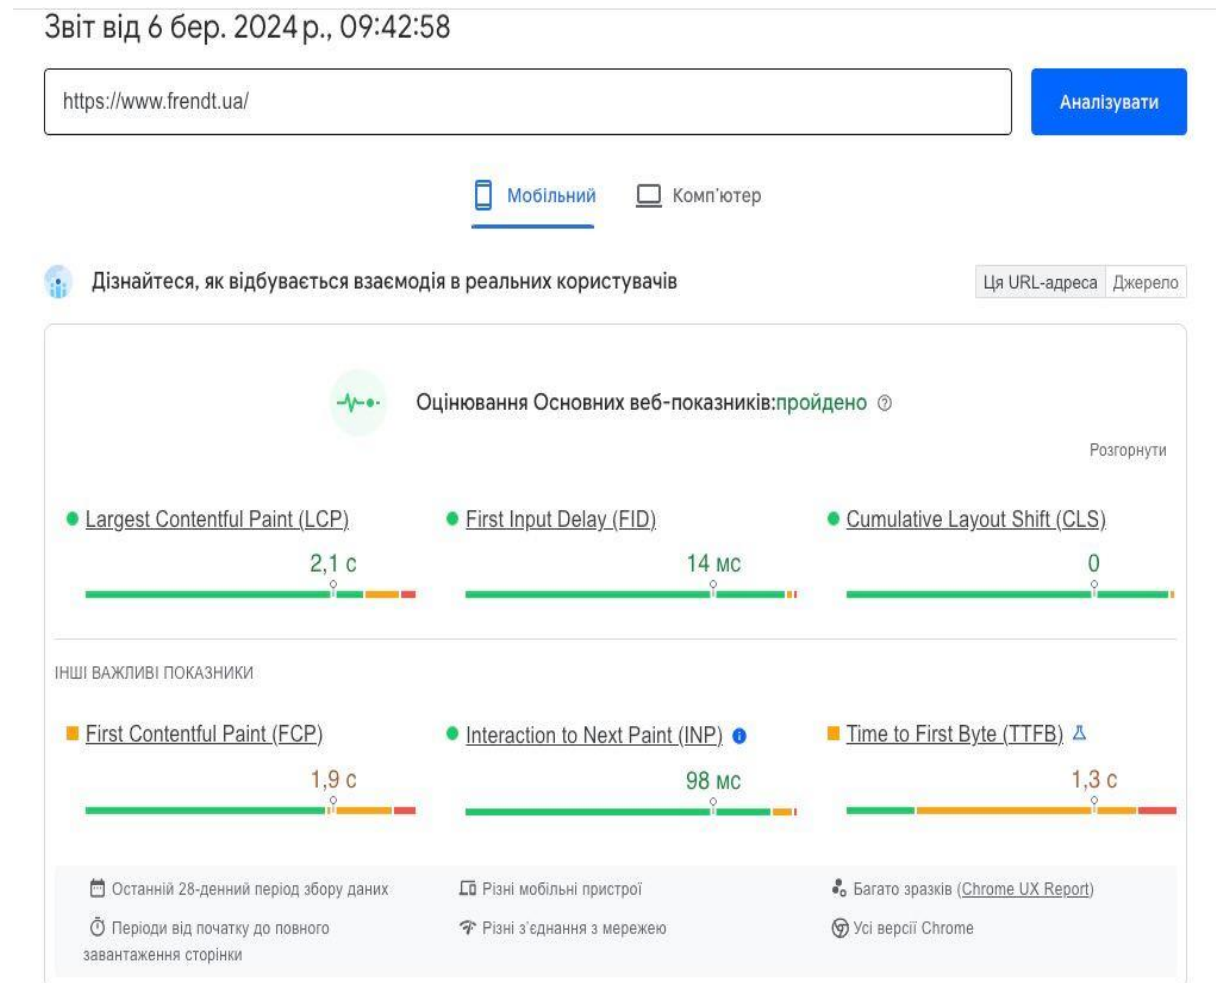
Звіт від 6 бер. 2024 р., 09:42:58

https://www.frendt.ua/

Аналізувати

Мобільний

Комп'ютер

Дізнайтеся, як відбувається взаємодія в реальних користувачів

Ця URL-адреса

Джерело

Оцінювання Основних веб-показників:пройдено

Розгорнути

Largest Contentful Paint (LCP)

2,1 с

First Input Delay (FID)

14 мс

Cumulative Layout Shift (CLS)

0

ІНШІ ВАЖЛИВІ ПОКАЗНИКИ

First Contentful Paint (FCP)

1,9 с

Interaction to Next Paint (INP)

98 мс

Time to First Byte (TTFB)

1,3 с

Останній 28-денний період збору даних

Різні мобільні пристрої

Багато зразків (Chrome UX Report)

Періоди від початку до повного завантаження сторінки

Різні з'єднання з мережею

Усі версії Chrome